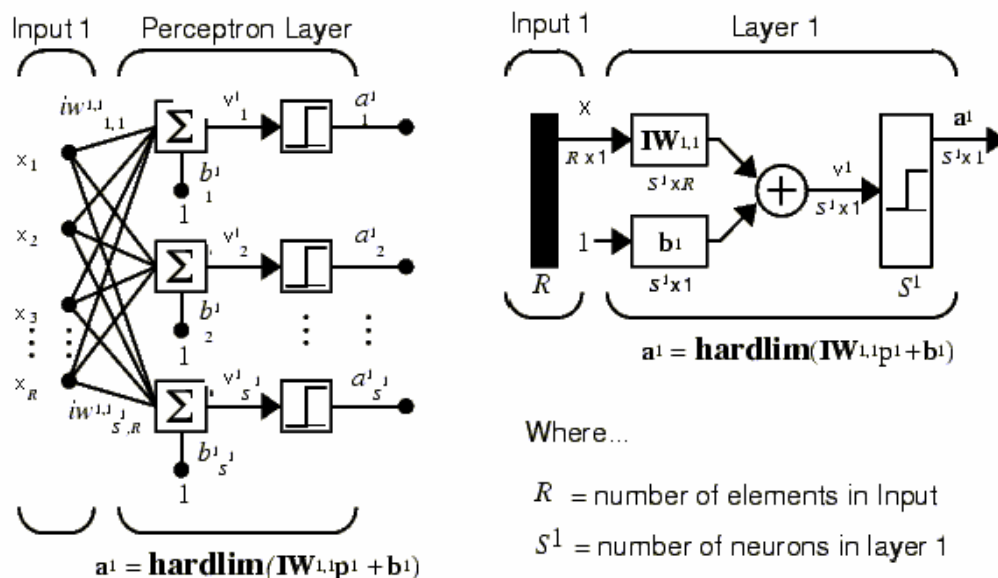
Input 1

Perceptron Layer

$iw^{1,1}_{1,1}$

$x_1$

$x_2$

$x_3$

$x_R$

$v^1_1$

$b^1_1$

1

$a^1_1$

$v^1_2$

$b^1_2$

1

$a^1_2$

$iw^{1,1}_{S^1,R}$

$v^1_{S^1}$

$b^1_{S^1}$

1

$a^1_{S^1}$

$\mathbf{a}^1 = \mathbf{hardlim}(\mathbf{IW}^{1,1}\mathbf{p}^1 + \mathbf{b}^1)$

Input 1

Layer 1

x

$R \times 1$

$\mathbf{IW}^{1,1}$

$S^1 \times R$

1

$\mathbf{b}^1$

$S^1 \times 1$

$v^1$

$S^1 \times 1$

$\mathbf{a}^1$

$S^1 \times 1$

$R$

$S^1$

$\mathbf{a}^1 = \mathbf{hardlim}(\mathbf{IW}^{1,1}\mathbf{p}^1 + \mathbf{b}^1)$

Where...

$R$ = number of elements in Input

$S^1$ = number of neurons in layer 1